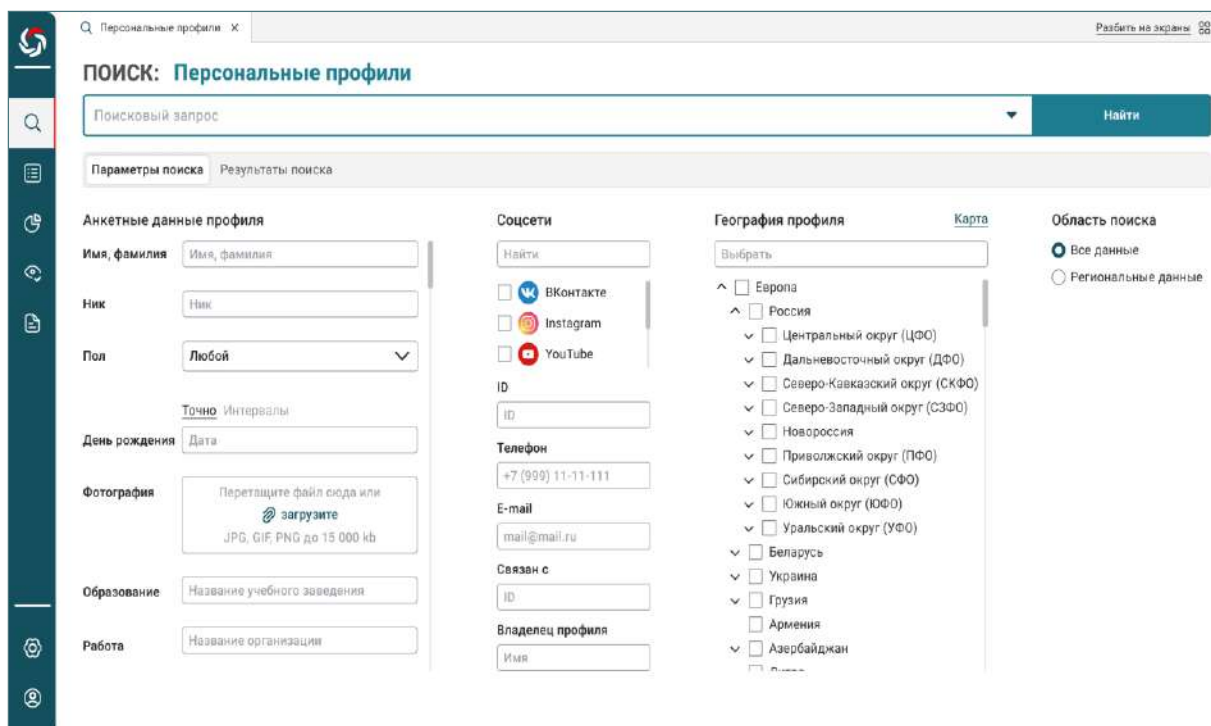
Персональные профили X

Разбить на экраны

ПОИСК: Персональные профили

Поисковый запрос

Найти

Параметры поиска Результаты поиска

Анкетные данные профиля

Имя, фамилия Имя, фамилия

Ник Ник

Пол Любой

Точно Интервалы

День рождения Дата

Фотография Перетащите файл сюда или загрузите JPG, GIF, PNG до 15 000 kb

Образование Название учебного заведения

Работа Название организации

Соцсети

Найти

ВКонтакте

Instagram

YouTube

ID

ID

Телефон

+7 (999) 11-11-111

E-mail

mail@mail.ru

Связан с

ID

Владелец профиля

Имя

География профиля

Карта

Выбрать

Европа

Россия

Центральный округ (ЦФО)

Дальневосточный округ (ДФО)

Северо-Кавказский округ (СКФО)

Северо-Западный округ (СЗФО)

Новороссия

Приволжский округ (ПФО)

Сибирский округ (СФО)

Южный округ (ЮФО)

Уральский округ (УФО)

Беларусь

Украина

Грузия

Армения

Азербайджан

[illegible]

Область поиска

Все данные

Региональные данные